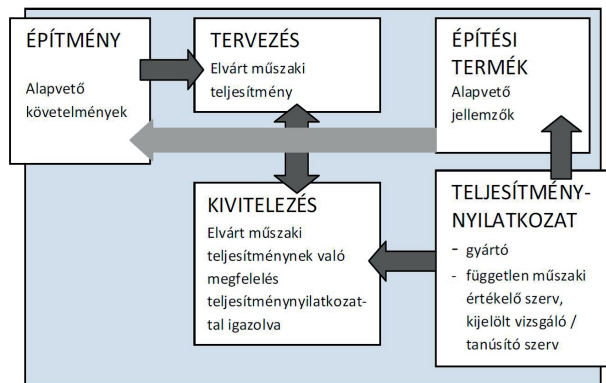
ÉPÍTMÉNY

Alapvető követelmények

TERVEZÉS

Elvárt műszaki teljesítmény

ÉPÍTÉSI TERMÉK

Alapvető jellemzők

KIVITELEZÉS

Elvárt műszaki teljesítménynek való megfelelés teljesítménynyilatkozattal igazolva

TELJESÍTMÉNYNYILATKOZAT

- gyártó
- független műszaki értékelő szerv, kijelölt vizsgáló / tanúsító szerv